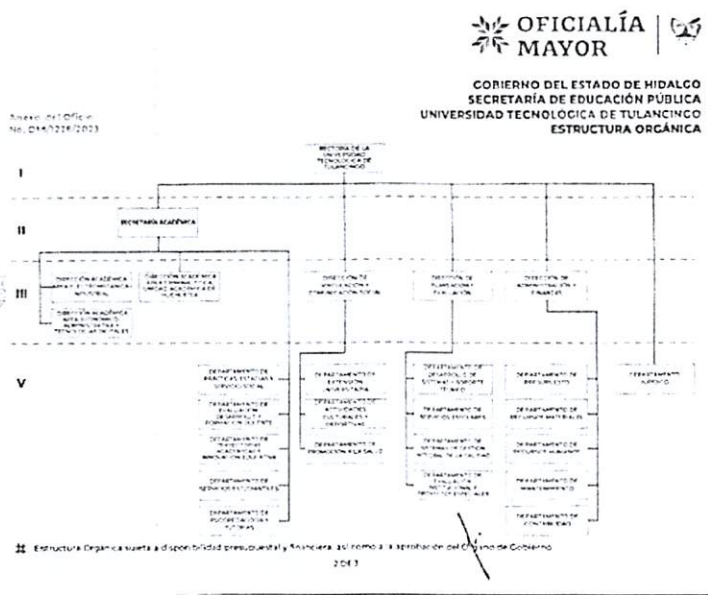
OFICIALÍA MAYOR

GOBIERNO DEL ESTADO DE HIDALGO
SECRETARÍA DE EDUCACIÓN PÚBLICA
UNIVERSIDAD TECNOLÓGICA DE TULANCINGO
ESTRUCTURA ORGÁNICA

Anexo del Oficio
No. O14/1226/2023

I

II

III

V

RECTORÍA DE LA UNIVERSIDAD TECNOLÓGICA DE TULANCINGO

SECRETARÍA ACADÉMICA

DIRECCIÓN ACADÉMICA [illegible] INDUSTRIAL

DIRECCIÓN ACADÉMICA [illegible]

DIRECCIÓN ACADÉMICA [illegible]

DIRECCIÓN DE VINCULACIÓN Y COMUNICACIÓN SOCIAL

DIRECCIÓN DE PLANEACIÓN Y EVALUACIÓN

DIRECCIÓN DE ADMINISTRACIÓN Y FINANZAS

DEPARTAMENTO DE PRÁCTICAS, ESTADÍAS Y SERVICIO SOCIAL

DEPARTAMENTO DE EVALUACIÓN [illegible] FORMACIÓN DOCENTE

DEPARTAMENTO DE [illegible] ACADÉMICA E INNOVACIÓN EDUCATIVA

DEPARTAMENTO DE SERVICIOS ESTUDIANTILES

DEPARTAMENTO DE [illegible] TUTORÍAS

DEPARTAMENTO DE EXTENSIÓN UNIVERSITARIA

DEPARTAMENTO DE ACTIVIDADES CULTURALES Y DEPORTIVAS

DEPARTAMENTO DE PROMOCIÓN Y DIFUSIÓN

DEPARTAMENTO DE DESARROLLO DE SISTEMAS Y SOPORTE TÉCNICO

DEPARTAMENTO DE SERVICIOS ESCOLARES

DEPARTAMENTO DE SISTEMA DE GESTIÓN INTEGRAL DE LA CALIDAD

DEPARTAMENTO DE EVALUACIÓN INSTITUCIONAL Y PROYECTOS ESPECIALES

DEPARTAMENTO DE PRESUPUESTO

DEPARTAMENTO DE RECURSOS MATERIALES

DEPARTAMENTO DE RECURSOS HUMANOS

DEPARTAMENTO DE MANTENIMIENTO

DEPARTAMENTO DE CONTABILIDAD

DEPARTAMENTO JURÍDICO

Estructura Orgánica sujeta a disponibilidad presupuestal y financiera, así como a la aprobación del Órgano de Gobierno

2023